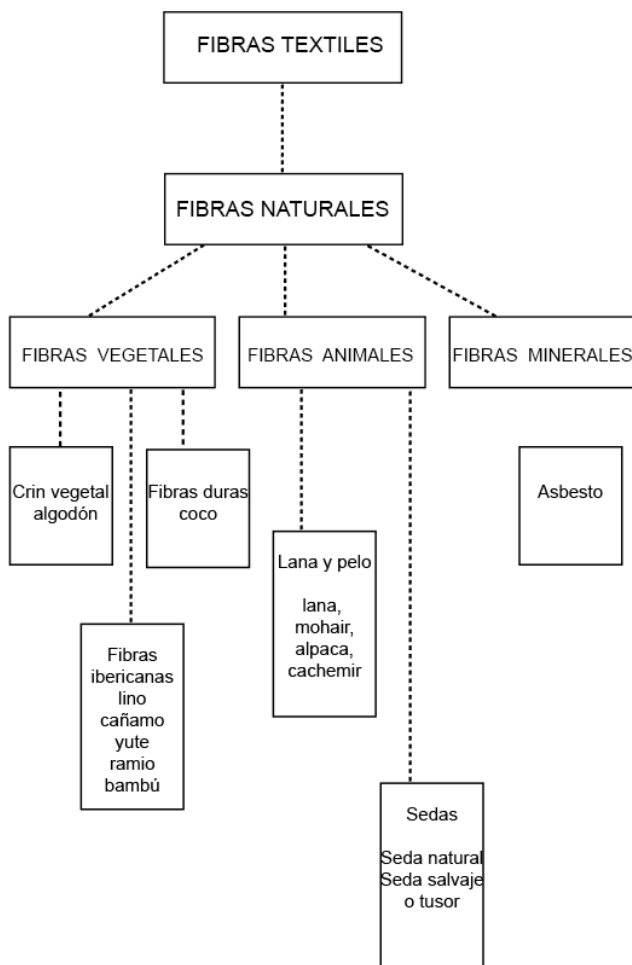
FIBRAS TEXTILES

FIBRAS NATURALES

FIBRAS VEGETALES

FIBRAS ANIMALES

FIBRAS MINERALES

Crin vegetal
algodón

Fibras duras
coco

Fibras
ibericanas
lino
cañamo
yute
ramio
bambú

Lana y pelo

lana,
mohair,
alpaca,
cachemir

Sedas

Seda natural
Seda salvaje
o tusor

Asbesto